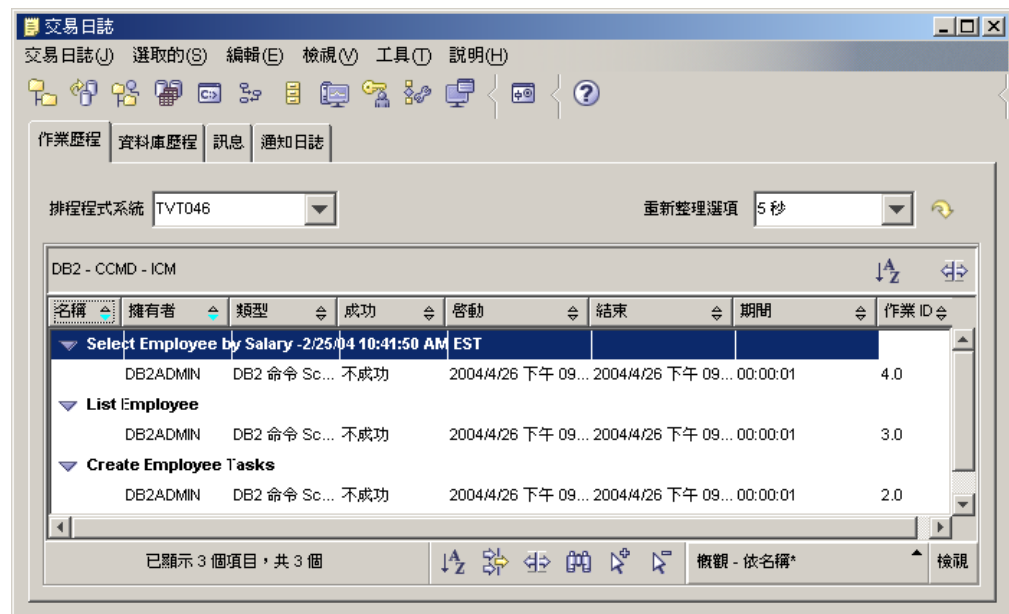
交易日誌

交易日誌(J) 選取的(S) 編輯(E) 檢視(V) 工具(T) 說明(H)

作業歷程 資料庫歷程 訊息 通知日誌

排程程式系統 TVT046

重新整理選項 5 秒

DB2 - CCMD - ICM

| 名稱 | 擁有者 | 類型 | 成功 | 啓動 | 結束 | 期間 | 作業 ID |
|---|---|---|---|---|---|---|---|
| Select Employee by Salary -2/25/04 10:41:50 AM EST | | | | | | | |
| | DB2ADMIN | DB2 命令 Sc... | 不成功 | 2004/4/26 下午 09... | 2004/4/26 下午 09... | 00:00:01 | 4.0 |
| List Employee | | | | | | | |
| | DB2ADMIN | DB2 命令 Sc... | 不成功 | 2004/4/26 下午 09... | 2004/4/26 下午 09... | 00:00:01 | 3.0 |
| Create Employee Tasks | | | | | | | |
| | DB2ADMIN | DB2 命令 Sc... | 不成功 | 2004/4/26 下午 09... | 2004/4/26 下午 09... | 00:00:01 | 2.0 |

已顯示 3 個項目，共 3 個

概觀 - 依名稱*

檢視